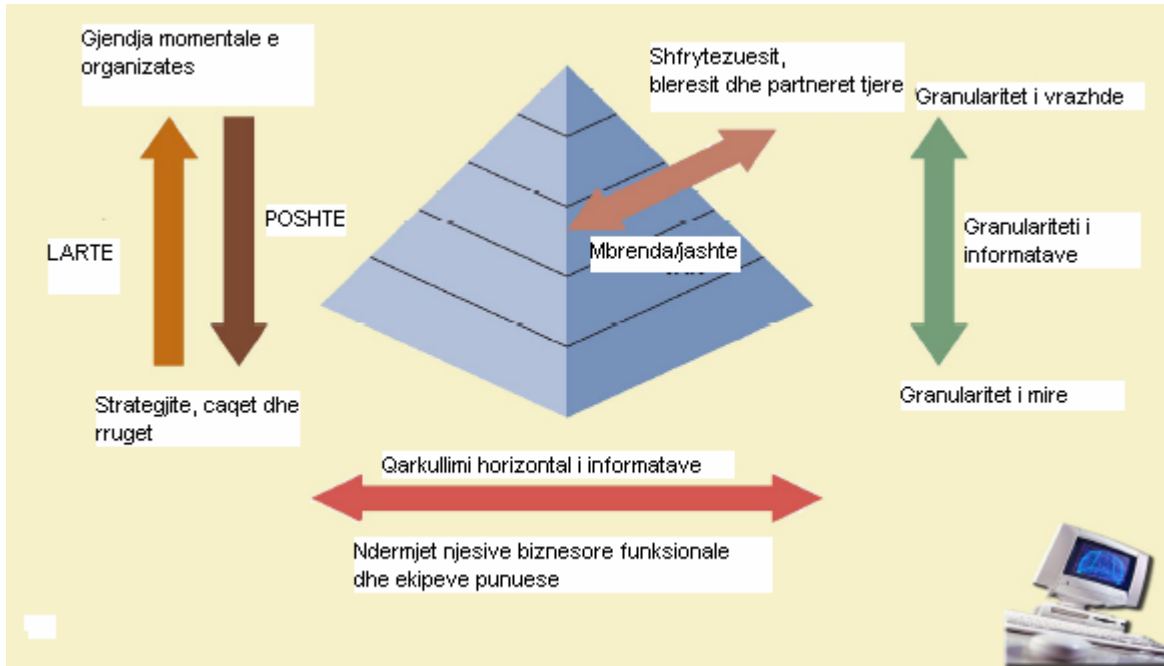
Gjendja momentale e organizates

Shfrytezuesit, bleresit dhe partneret tjere

Granularitet i vrazhde

POSHTE

LARTE

Granulariteti i informatave

Mbrenda/jashte

Granularitet i mire

Strategjite, caqet dhe rruget

Qarkullimi horizontal i informatave

Ndermjet njesive biznesore funksionale dhe ekipeve punuese